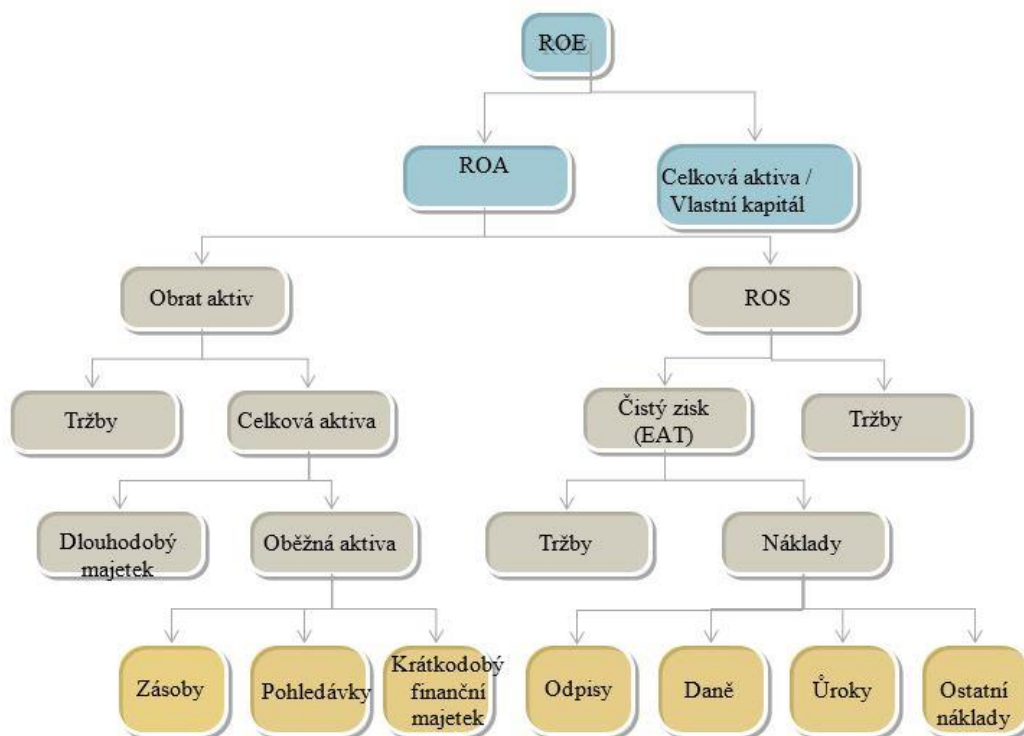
ROE

ROA

Celková aktiva / Vlastní kapitál

Obrat aktiv

ROS

Tržby

Celková aktiva

Čistý zisk (EAT)

Tržby

Dlouhodobý majetek

Oběžná aktiva

Tržby

Náklady

Zásoby

Pohledávky

Krátkodobý finanční majetek

Odpisy

Daně

Úroky

Ostatní náklady